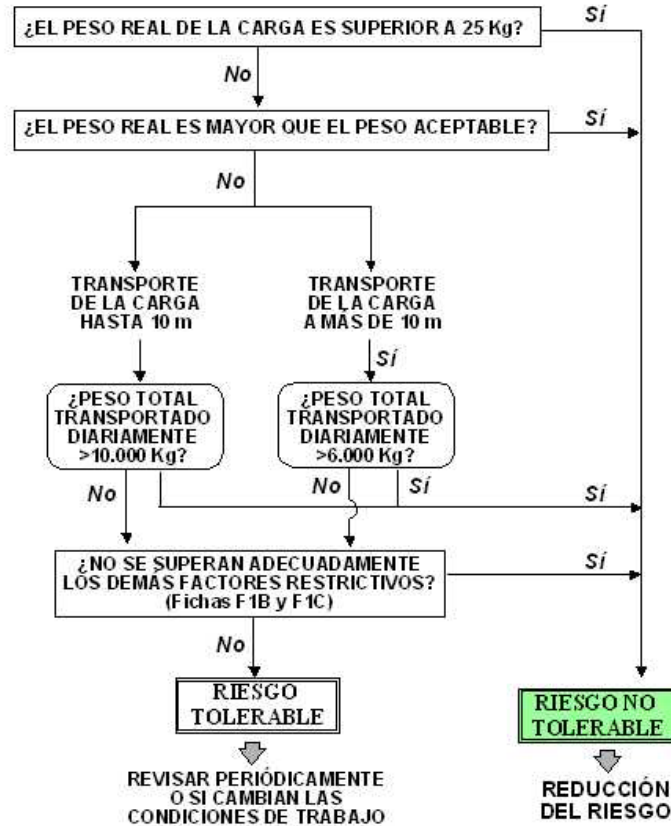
¿EL PESO REAL DE LA CARGA ES SUPERIOR A 25 Kg?

Sí

No

¿EL PESO REAL ES MAYOR QUE EL PESO ACEPTABLE?

Sí

No

TRANSPORTE DE LA CARGA HASTA 10 m

TRANSPORTE DE LA CARGA A MÁS DE 10 m

Sí

¿PESO TOTAL TRANSPORTADO DIARIAMENTE >10.000 Kg?

¿PESO TOTAL TRANSPORTADO DIARIAMENTE >6.000 Kg?

No

No

Sí

Sí

¿NO SE SUPERAN ADECUADAMENTE LOS DEMÁS FACTORES RESTRICTIVOS? (Fichas F1B y F1C)

Sí

No

RIESGO TOLERABLE

REVISAR PERIÓDICAMENTE O SI CAMBIAN LAS CONDICIONES DE TRABAJO

RIESGO NO TOLERABLE

REDUCCIÓN DEL RIESGO